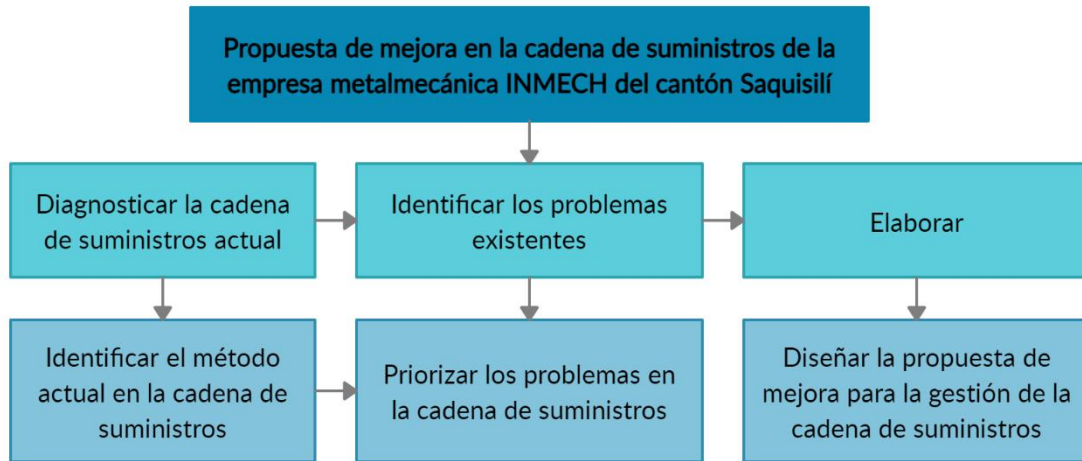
Propuesta de mejora en la cadena de suministros de la empresa metalmecánica INMECH del cantón Saquisilí

Diagnosticar la cadena de suministros actual

Identificar los problemas existentes

Elaborar

Identificar el método actual en la cadena de suministros

Priorizar los problemas en la cadena de suministros

Diseñar la propuesta de mejora para la gestión de la cadena de suministros